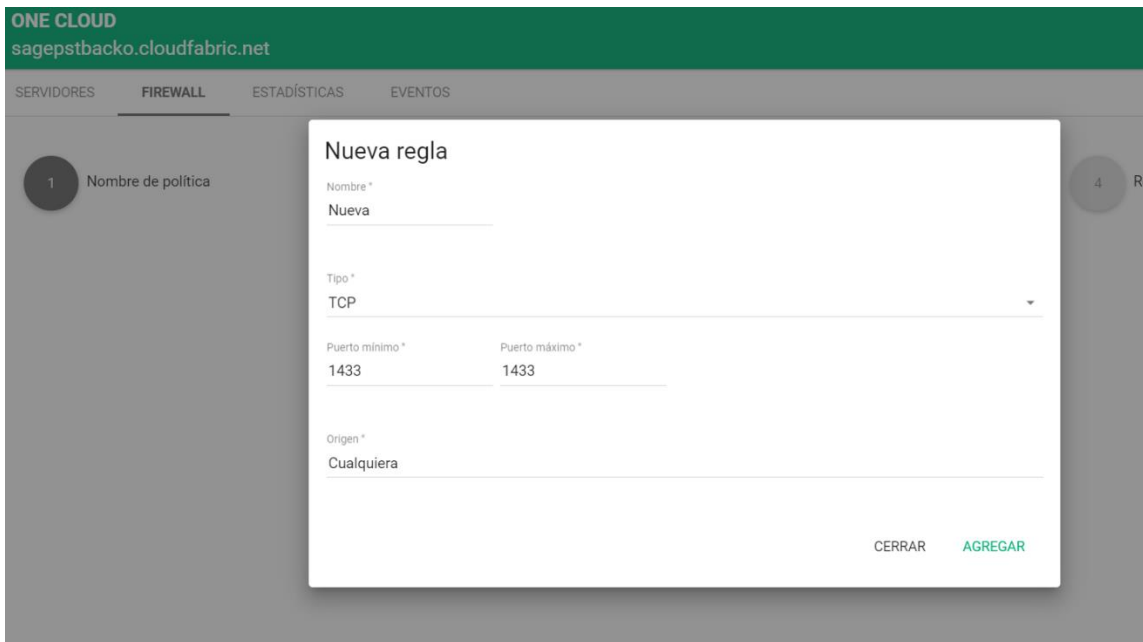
ONE CLOUD
sagepstbacko.cloudfabric.net

SERVIDORES FIREWALL ESTADÍSTICAS EVENTOS

1 Nombre de política

4 R

Nueva regla

Nombre *
Nueva

Tipo *
TCP

Puerto mínimo *
1433

Puerto máximo *
1433

Origen *
Cualquiera

CERRAR AGREGAR